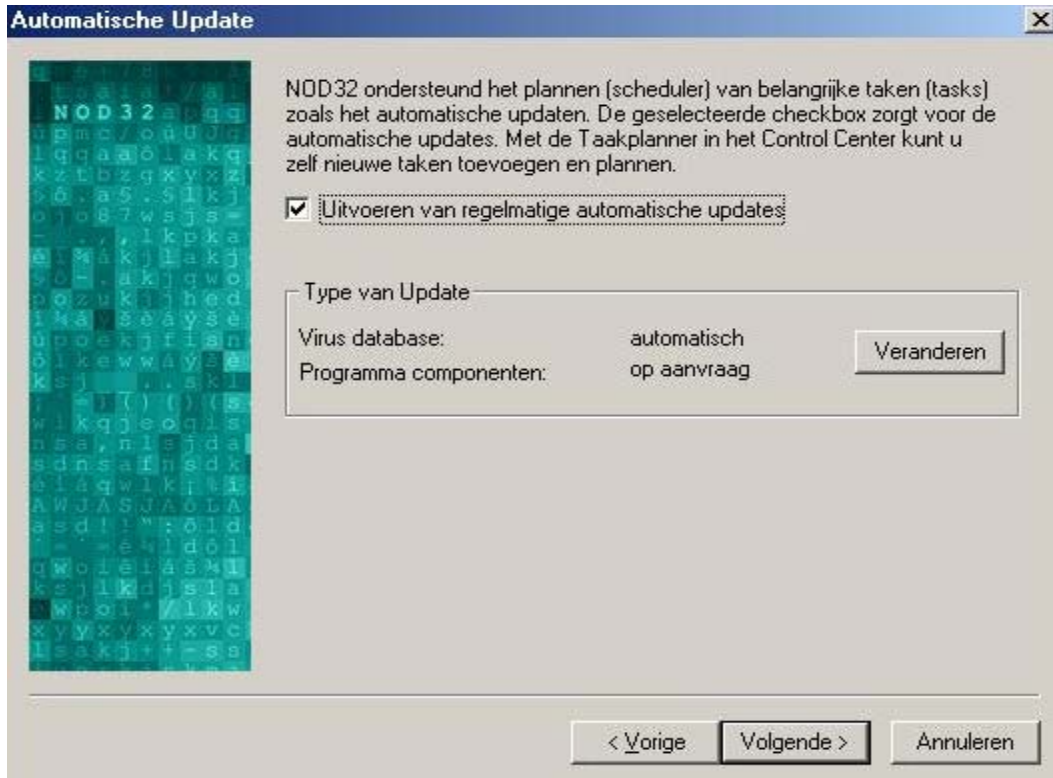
Automatische Update

NOD32

NOD32 ondersteund het plannen (scheduler) van belangrijke taken (tasks) zoals het automatische updaten. De geselecteerde checkbox zorgt voor de automatische updates. Met de Taakplanner in het Control Center kunt u zelf nieuwe taken toevoegen en plannen.

☑ Uitvoeren van regelmatige automatische updates

Type van Update

Virus database: automatisch

Programma componenten: op aanvraag

Veranderen

< Vorige

Volgende >

Annuleren